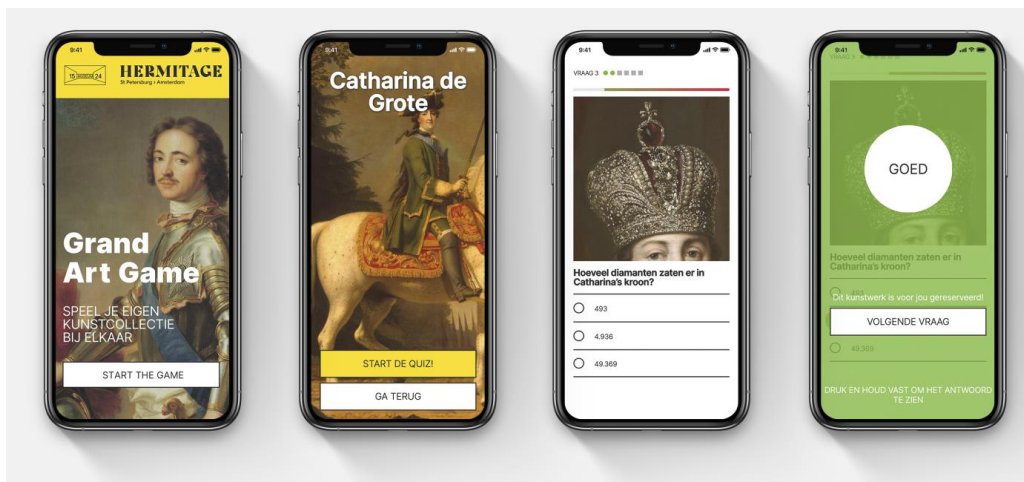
9:41

15 24 HERMITAGE
St Petersburg • Amsterdam

Grand Art Game

SPEEL JE EIGEN KUNSTCOLLECTIE BIJ ELKAAR

START THE GAME

9:41

Catharina de Grote

START DE QUIZ!

GA TERUG

9:41

VRAAG 3

Hoeveel diamanten zaten er in Catharina's kroon?

493

4.936

49.369

9:41

VRAAG 3

GOED

Hoeveel diamanten zaten er in Catharina's kroon?

493

Dit kunstwerk is voor jou gereserveerd!

VOLGENDE VRAAG

49.369

DRUK EN HOUD VAST OM HET ANTWOORD TE ZIEN